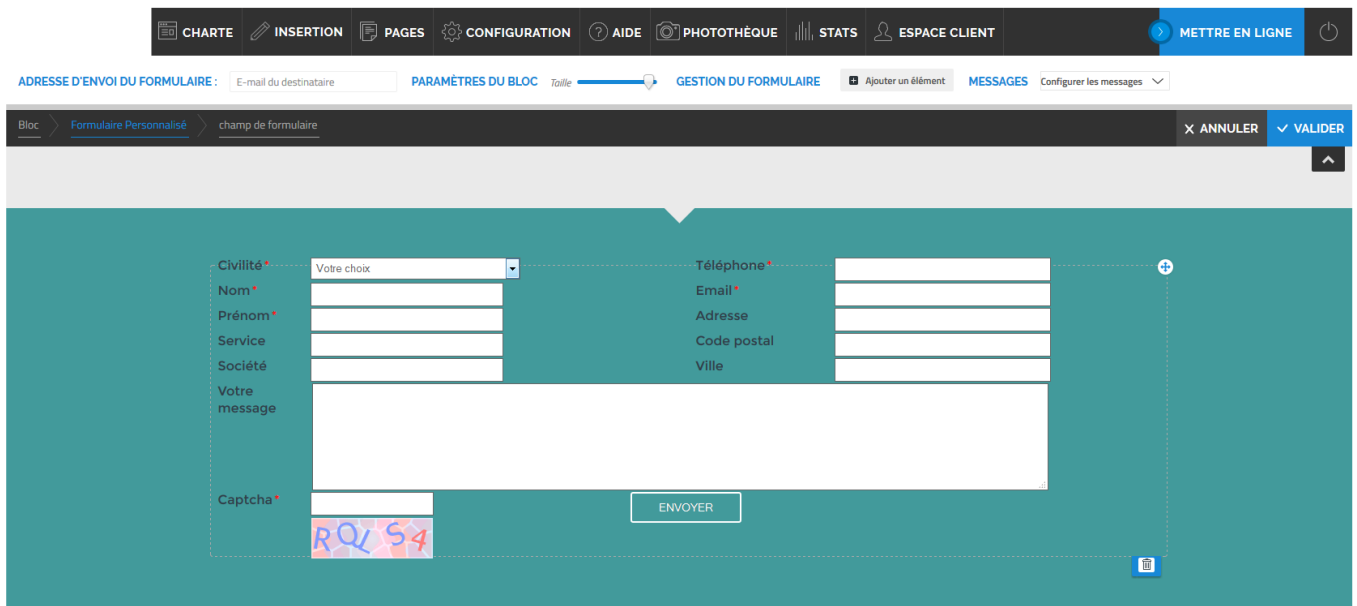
CHARTE INSERTION PAGES CONFIGURATION AIDE PHOTOTHÈQUE STATS ESPACE CLIENT METTRE EN LIGNE

ADRESSE D'ENVOI DU FORMULAIRE : E-mail du destinataire PARAMÈTRES DU BLOC Taille GESTION DU FORMULAIRE Ajouter un élément MESSAGES Configurer les messages

Bloc Formulaire Personnalisé champ de formulaire

ANNULER VALIDER

Civilité* Votre choix
Nom*
Prénom*
Service
Société
Votre message
Captcha*

Téléphone*
Email*
Adresse
Code postal
Ville

ENVOYER

RQLS4